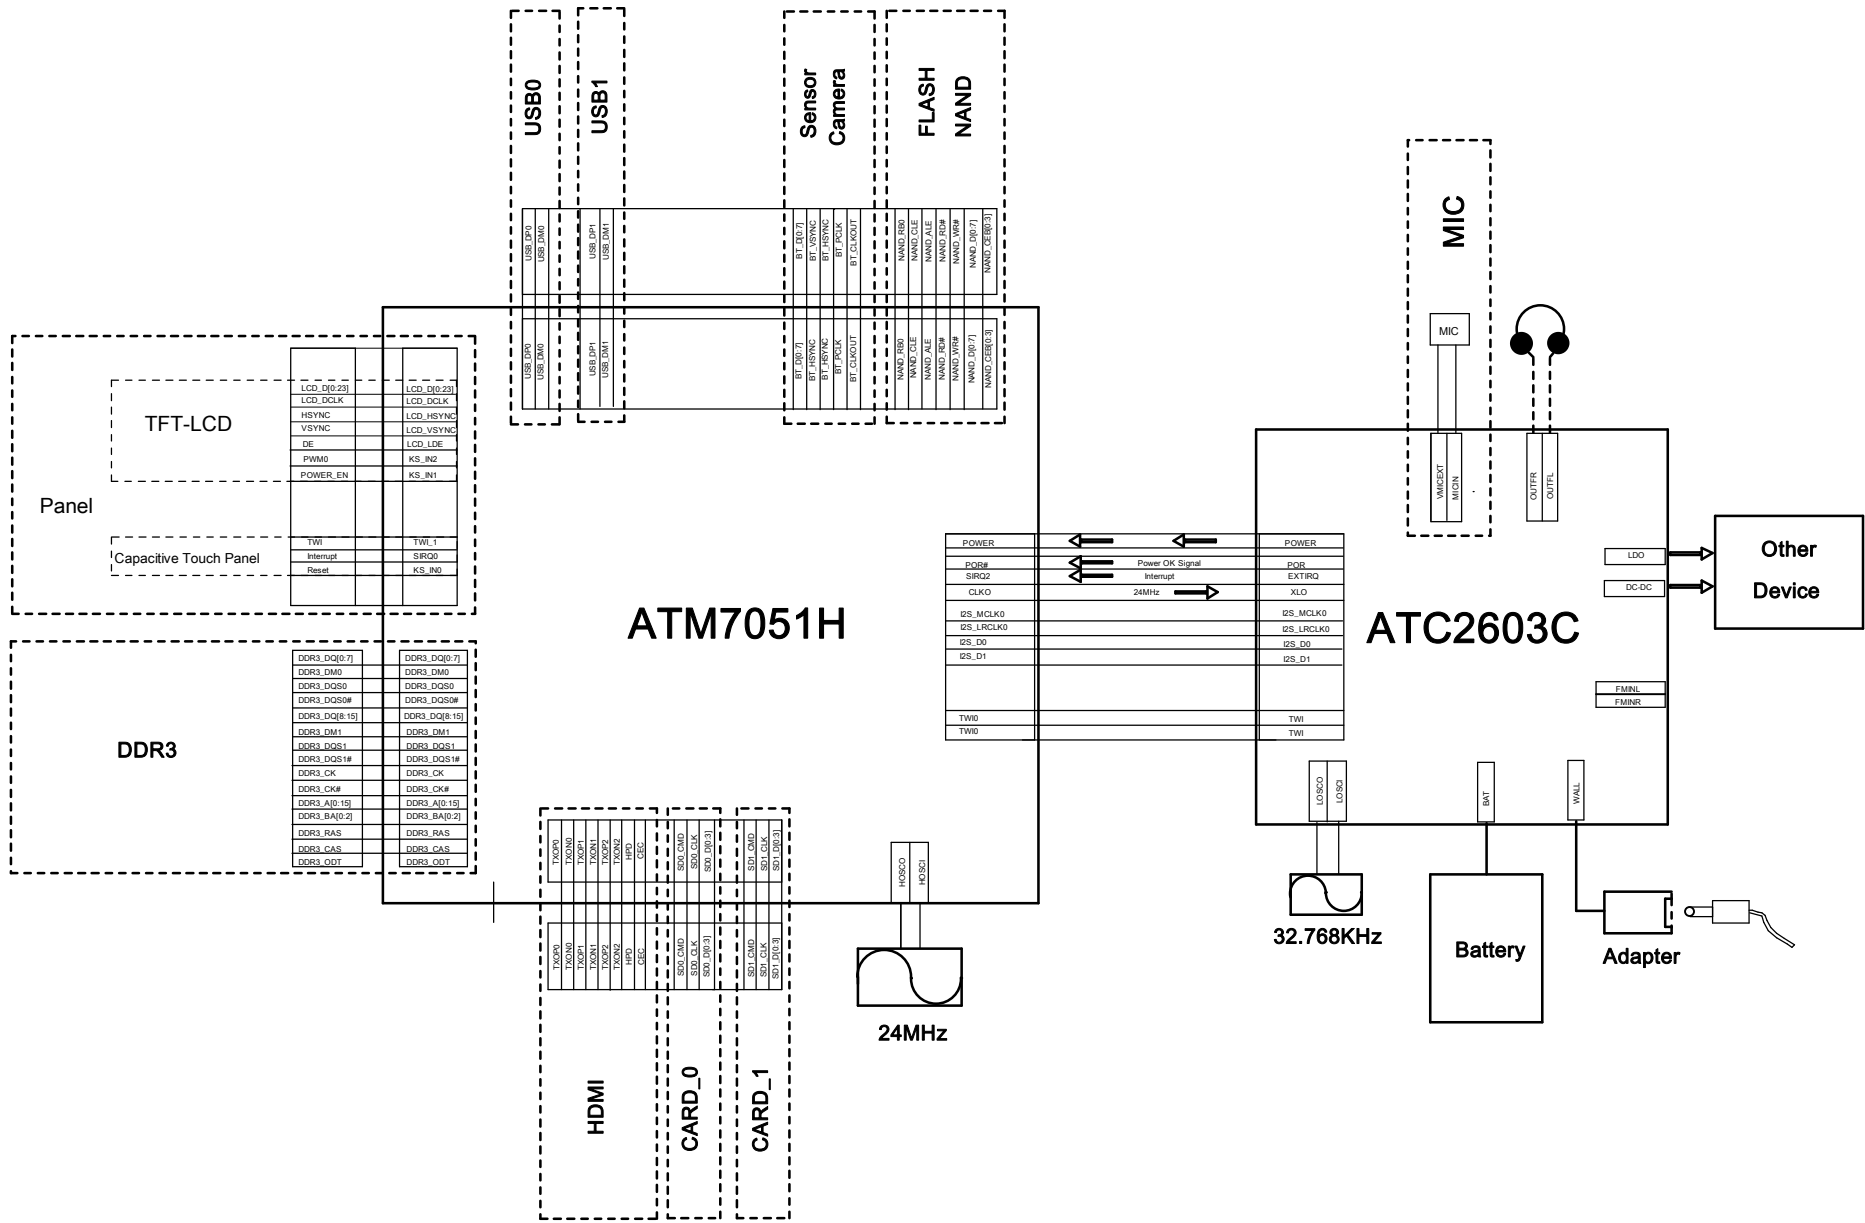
USB0
USB1
Sensor Camera
FLASH NAND

USB_DP0
USB_DM0
USB_DP1
USB_DM1
BT_D[0:7]
BT_VSYNC
BT_HSYNC
BT_PCLK
BT_CLKOUT
NAND_RB0
NAND_CLE
NAND_ALE
NAND_RD#
NAND_WR#
NAND_D[0:7]
NAND_CEB[0:3]

USB_DP0
USB_DM0
USB_DP1
USB_DM1
BT_D[0:7]
BT_HSYNC
BT_HSYNC
BT_PCLK
BT_CLKOUT
NAND_RB0
NAND_CLE
NAND_ALE
NAND_RD#
NAND_WR#
NAND_D[0:7]
NAND_CEB[0:3]

MIC
MIC

Panel
TFT-LCD
LCD_D[0:23] LCD_D[0:23]
LCD_DCLK LCD_DCLK
HSYNC LCD_HSYNC
VSYNC LCD_VSYNC
DE LCD_LDE
PWM0 KS_IN2
POWER_EN KS_IN1
Capacitive Touch Panel
TWI TWI_1
Interrupt SIRQ0
Reset KS_IN0

DDR3
DDR3_DQ[0:7] DDR3_DQ[0:7]
DDR3_DM0 DDR3_DM0
DDR3_DQS0 DDR3_DQS0
DDR3_DQS0# DDR3_DQS0#
DDR3_DQ[8:15] DDR3_DQ[8:15]
DDR3_DM1 DDR3_DM1
DDR3_DQS1 DDR3_DQS1
DDR3_DQS1# DDR3_DQS1#
DDR3_CK DDR3_CK
DDR3_CK# DDR3_CK#
DDR3_A[0:15] DDR3_A[0:15]
DDR3_BA[0:2] DDR3_BA[0:2]
DDR3_RAS DDR3_RAS
DDR3_CAS DDR3_CAS
DDR3_ODT DDR3_ODT

ATM7051H

POWER POWER
POR# Power OK Signal POR
SIRQ2 Interrupt EXTIRQ
CLKO 24MHz XLO
I2S_MCLK0 I2S_MCLK0
I2S_LRCLK0 I2S_LRCLK0
I2S_D0 I2S_D0
I2S_D1 I2S_D1
TWI0 TWI
TWI0 TWI

ATC2603C
VMICEXT
MICIN
OUTFR
OUTFL
LDO
DC-DC
Other Device
FMINL
FMINR
LOSCO
LOSCI
BAT
WALL

TXOP0
TXON0
TXOP1
TXON1
TXOP2
TXON2
HPD
CEC
SD0_CMD
SD0_CLK
SD0_D[0:3]
SD1_CMD
SD1_CLK
SD1_D[0:3]

TXOP0
TXON0
TXOP1
TXON1
TXOP2
TXON2
HPD
CEC
SD0_CMD
SD0_CLK
SD0_D[0:3]
SD1_CMD
SD1_CLK
SD1_D[0:3]

HOSCO
HOSCI
24MHz
32.768KHz
Battery
Adapter

HDMI
CARD_0
CARD_1